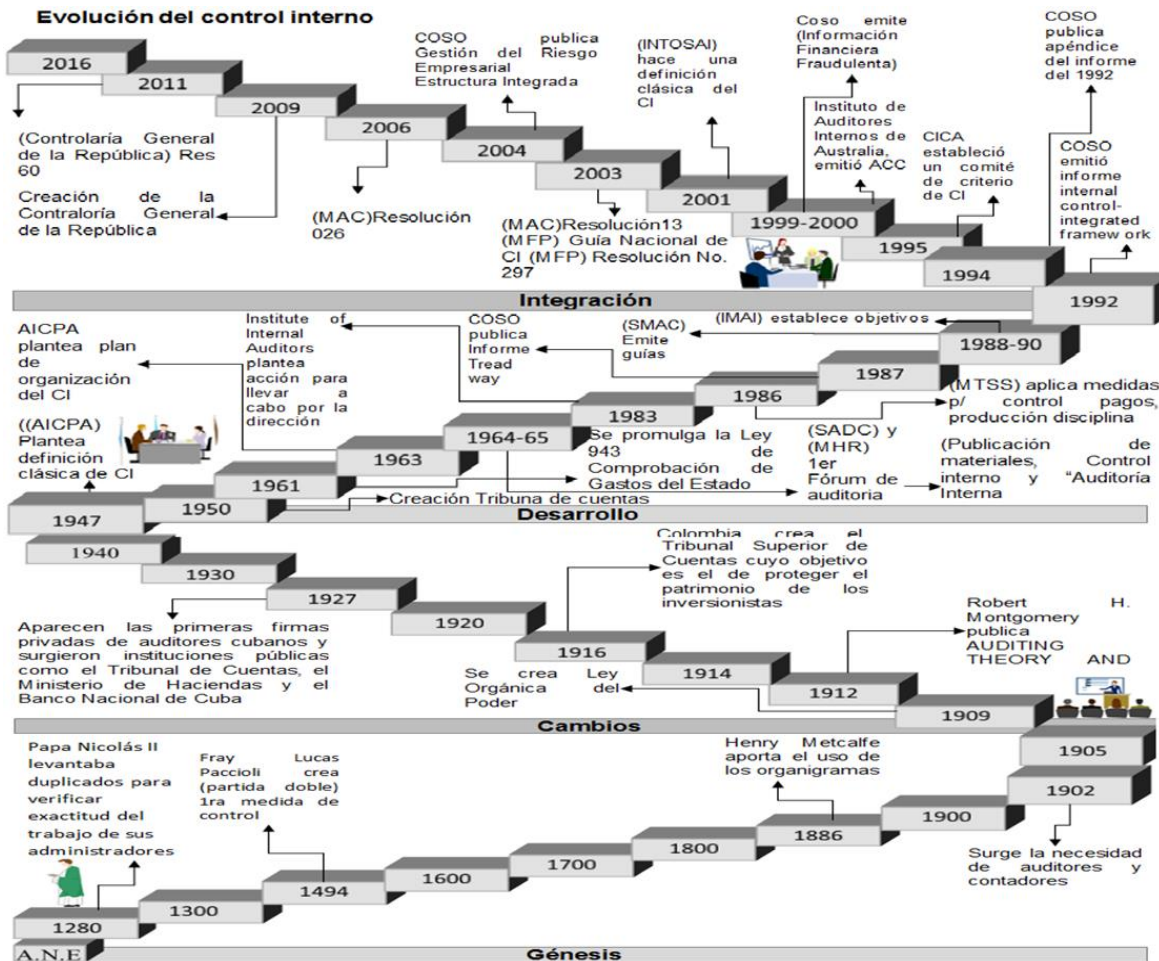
Evolución del control interno

2016
2011
2009
2006
2004
2003
2001
1999-2000
1995
1994
1992

(Contraloría General de la República) Res 60

Creación de la Contraloría General de la República

(MAC)Resolución 026

COSO publica Gestión del Riesgo Empresarial Estructura Integrada

(MAC)Resolución13 (MFP) Guía Nacional de CI (MFP) Resolución No. 297

(INTOSAI) hace una definición clásica del CI

Coso emite (Información Financiera Fraudulenta)

Instituto de Auditores Internos de Australia, emitió ACC

CICA estableció un comité de criterio de CI

COSO publica apéndice del informe del 1992

COSO emitió informe internal control-integrated framew ork

Integración

AICPA plantea plan de organización del CI

((AICPA) Plantea definición clásica de CI

Institute of Internal Auditors plantea acción para llevar a cabo por la dirección

COSO publica Informe Tread way

(SMAC) Emite guías

(IMAI) establece objetivos

1988-90
1987
1986
1983
1964-65
1963
1961
1950
1947

(MTSS) aplica medidas p/ control pagos, producción disciplina

Se promulga la Ley 943 de Comprobación de Gastos del Estado

(SADC) y (MHR) 1er Fórum de auditoria

(Publicación de materiales, Control interno y "Auditoría Interna

Creación Tribuna de cuentas

Desarrollo

1940
1930
1927
1920
1916
1914
1912
1909

Aparecen las primeras firmas privadas de auditores cubanos y surgieron instituciones públicas como el Tribunal de Cuentas, el Ministerio de Haciendas y el Banco Nacional de Cuba

Colombia crea el Tribunal Superior de Cuentas cuyo objetivo es el de proteger el patrimonio de los inversionistas

Se crea Ley Orgánica del Poder

Robert H. Montgomery publica AUDITING THEORY AND

Cambios

Papa Nicolás II levantaba duplicados para verificar exactitud del trabajo de sus administradores

Fray Lucas Paccioli crea (partida doble) 1ra medida de control

Henry Metcalfe aporta el uso de los organigramas

1905
1902
1900
1886
1800
1700
1600
1494
1300
1280

Surge la necesidad de auditores y contadores

A.N.E
Génesis